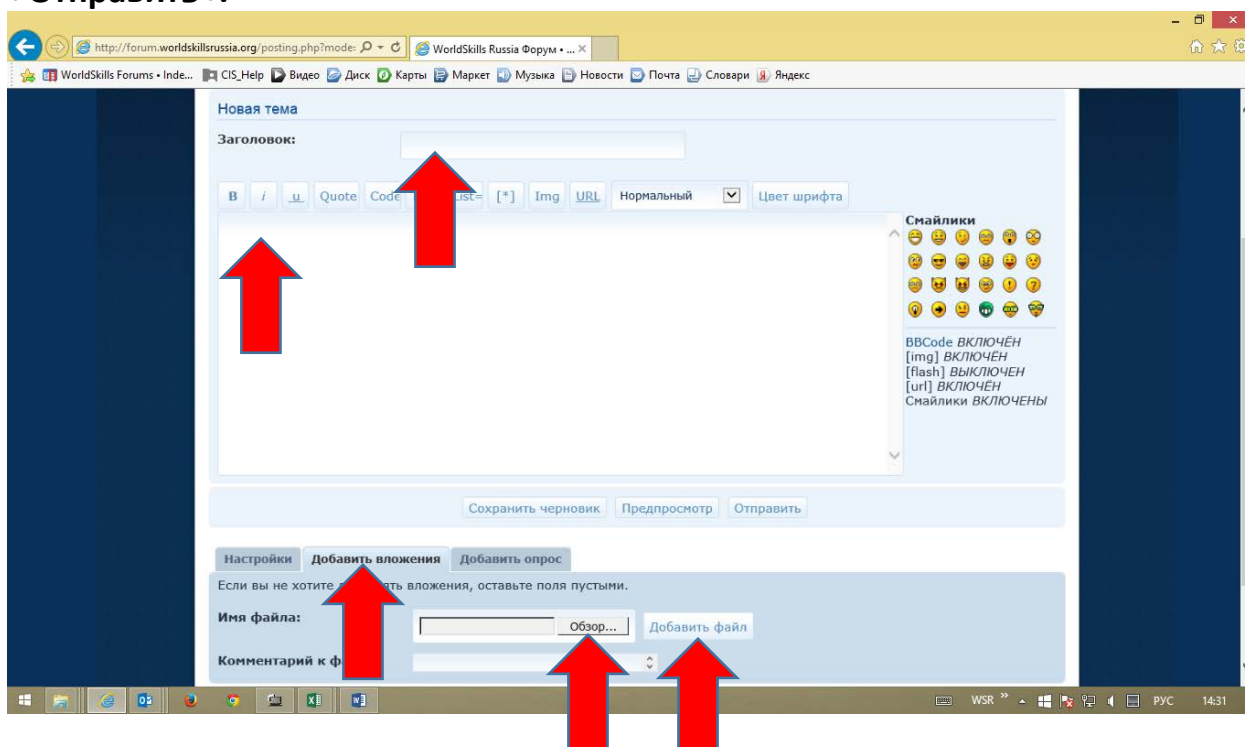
«Отправить».

http://forum.worldskillsrussia.org/posting.php?mode: WorldSkills Russia Форум • ...

WorldSkills Forums • Inde... CIS_Help Видео Диск Карты Маркет Музыка Новости Почта Словари Яндекс

Новая тема

Заголовок:

B i u Quote Code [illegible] List= [*] Img URL Нормальный Цвет шрифта

Смайлики

BBCode ВКЛЮЧЁН
[img] ВКЛЮЧЁН
[flash] ВЫКЛЮЧЕН
[url] ВКЛЮЧЁН
Смайлики ВКЛЮЧЕНЫ

Сохранить черновик Предпросмотр Отправить

Настройки Добавить вложения Добавить опрос

Если вы не хотите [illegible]ть вложения, оставьте поля пустыми.

Имя файла: Обзор... Добавить файл

Комментарий к ф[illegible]

WSR РУС 14:31